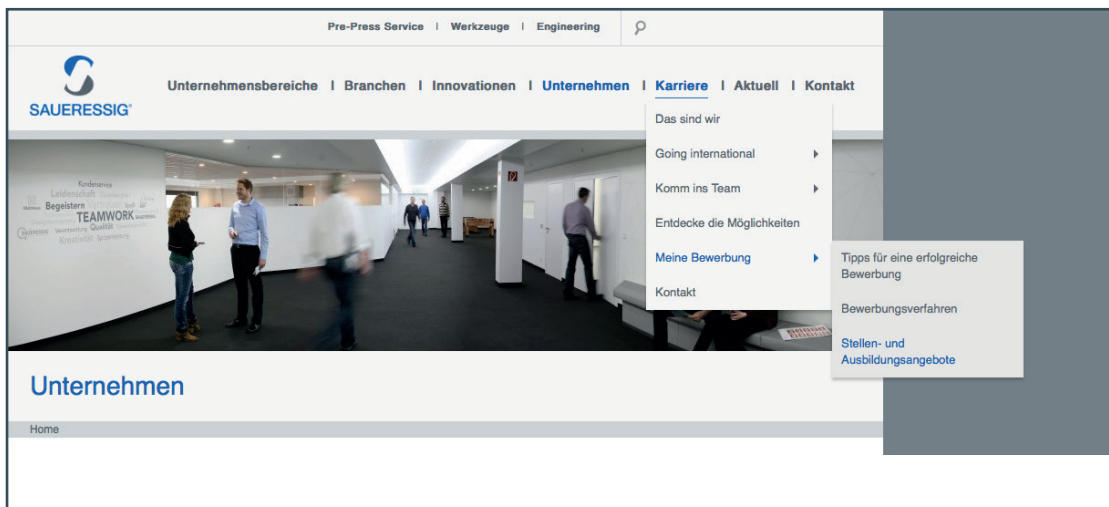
Pre-Press Service | Werkzeuge | Engineering

SAUERESSIG

Unternehmensbereiche | Branchen | Innovationen | Unternehmen | Karriere | Aktuell | Kontakt

Das sind wir
Going international
Komm ins Team
Entdecke die Möglichkeiten
Meine Bewerbung
Kontakt

Tipps für eine erfolgreiche Bewerbung
Bewerbungsverfahren
Stellen- und Ausbildungsangebote

Kundenservice
Leidenschaft
Begeistern
TEAMWORK
Qualität
Kreativität

Unternehmen

Home